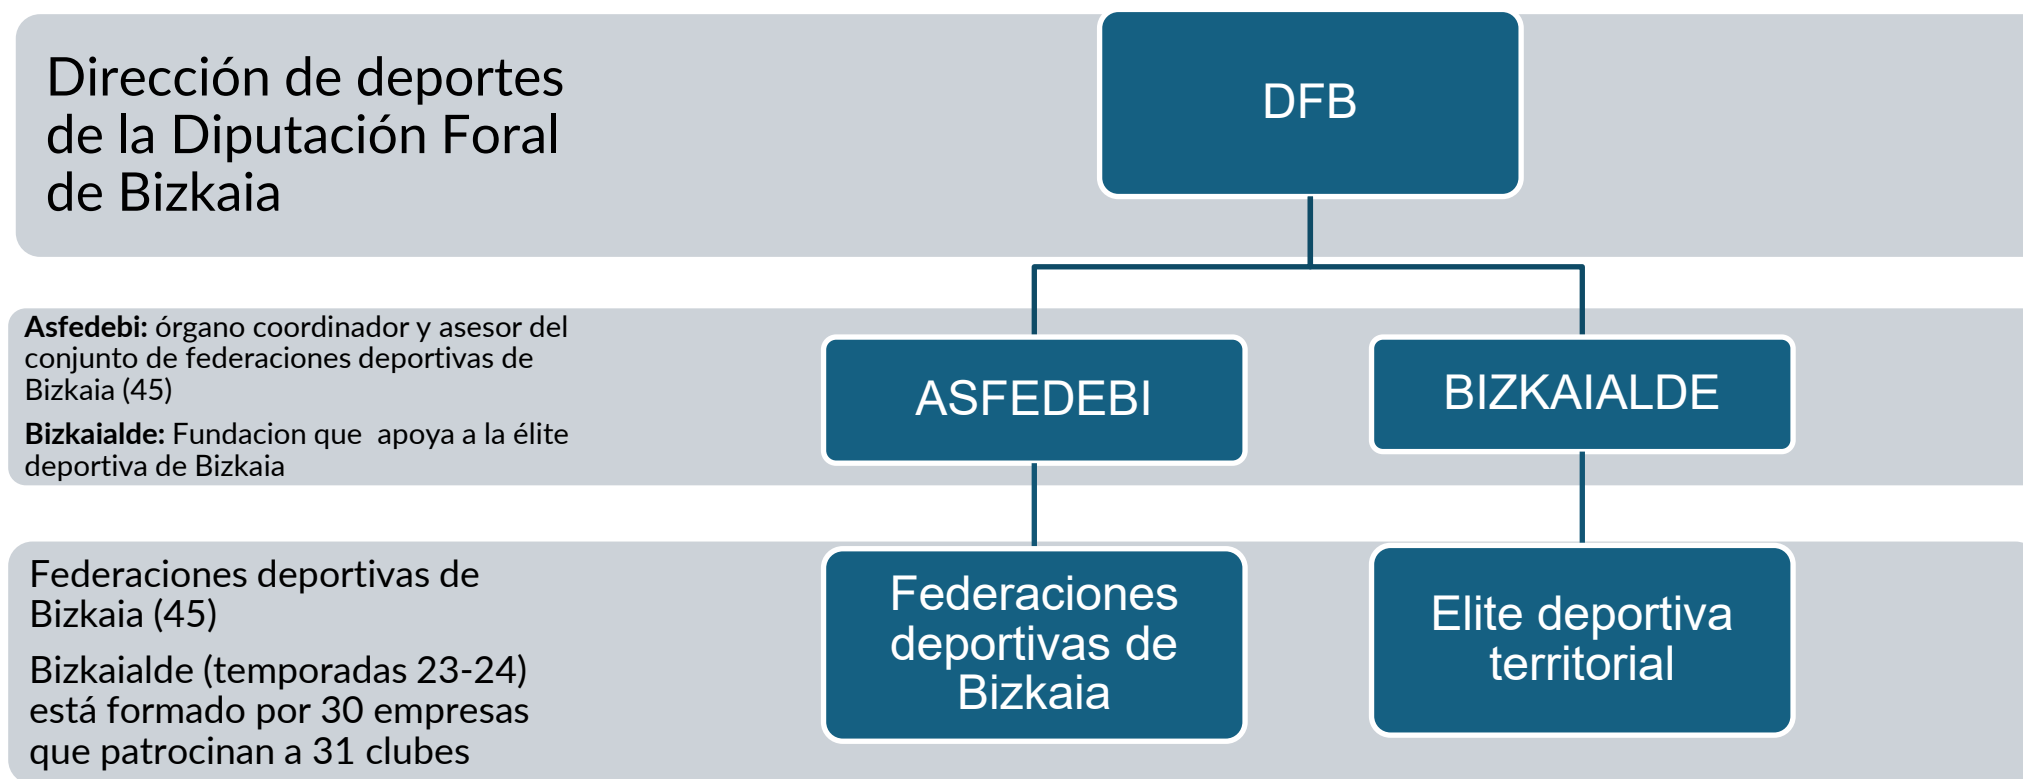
Dirección de deportes de la Diputación Foral de Bizkaia

DFB

**Asfedebi:** órgano coordinador y asesor del conjunto de federaciones deportivas de Bizkaia (45)

**Bizkaialde:** Fundacion que apoya a la élite deportiva de Bizkaia

ASFEDEBI

BIZKAIALDE

Federaciones deportivas de Bizkaia (45)

Bizkaialde (temporadas 23-24) está formado por 30 empresas que patrocinan a 31 clubes

Federaciones deportivas de Bizkaia

Elite deportiva territorial